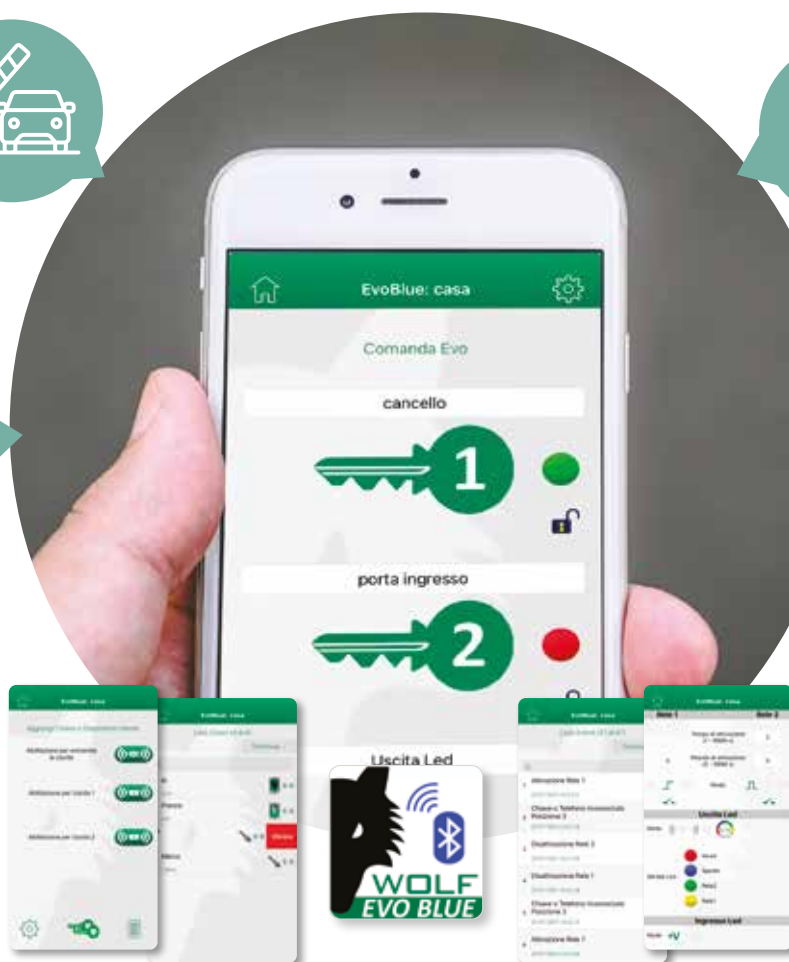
EvoBlue: casa

Comanda Evo

cancello

1

porta ingresso

2

Uscita Led

WOLF
EVO BLUE

EvoBlue: casa

EvoBlue: casa

EvoBlue: casa

EvoBlue: casa

Attivazione Relè 1

Chiave o Telefono riconosciuto Posizione 3

Disattivazione Relè 2

Disattivazione Relè 1

Chiave o Telefono riconosciuto Posizione 3

Attivazione Relè 1

Relè 1

Relè 2

Uscita Led

Ingresso Led

Elimina